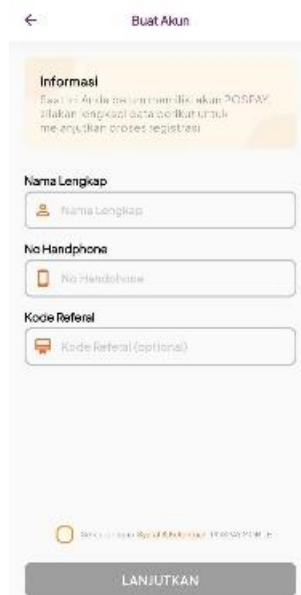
← Buat Akun

Informasi
Saat ini Anda belum memiliki akun POSPAY silakan lengkapi data berikut untuk melanjutkan proses registrasi

Nama Lengkap
Nama Lengkap

No Handphone
No Handphone

Kode Referal
Kode Referal (optional)

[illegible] Syarat & Ketentuan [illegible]

LANJUTKAN